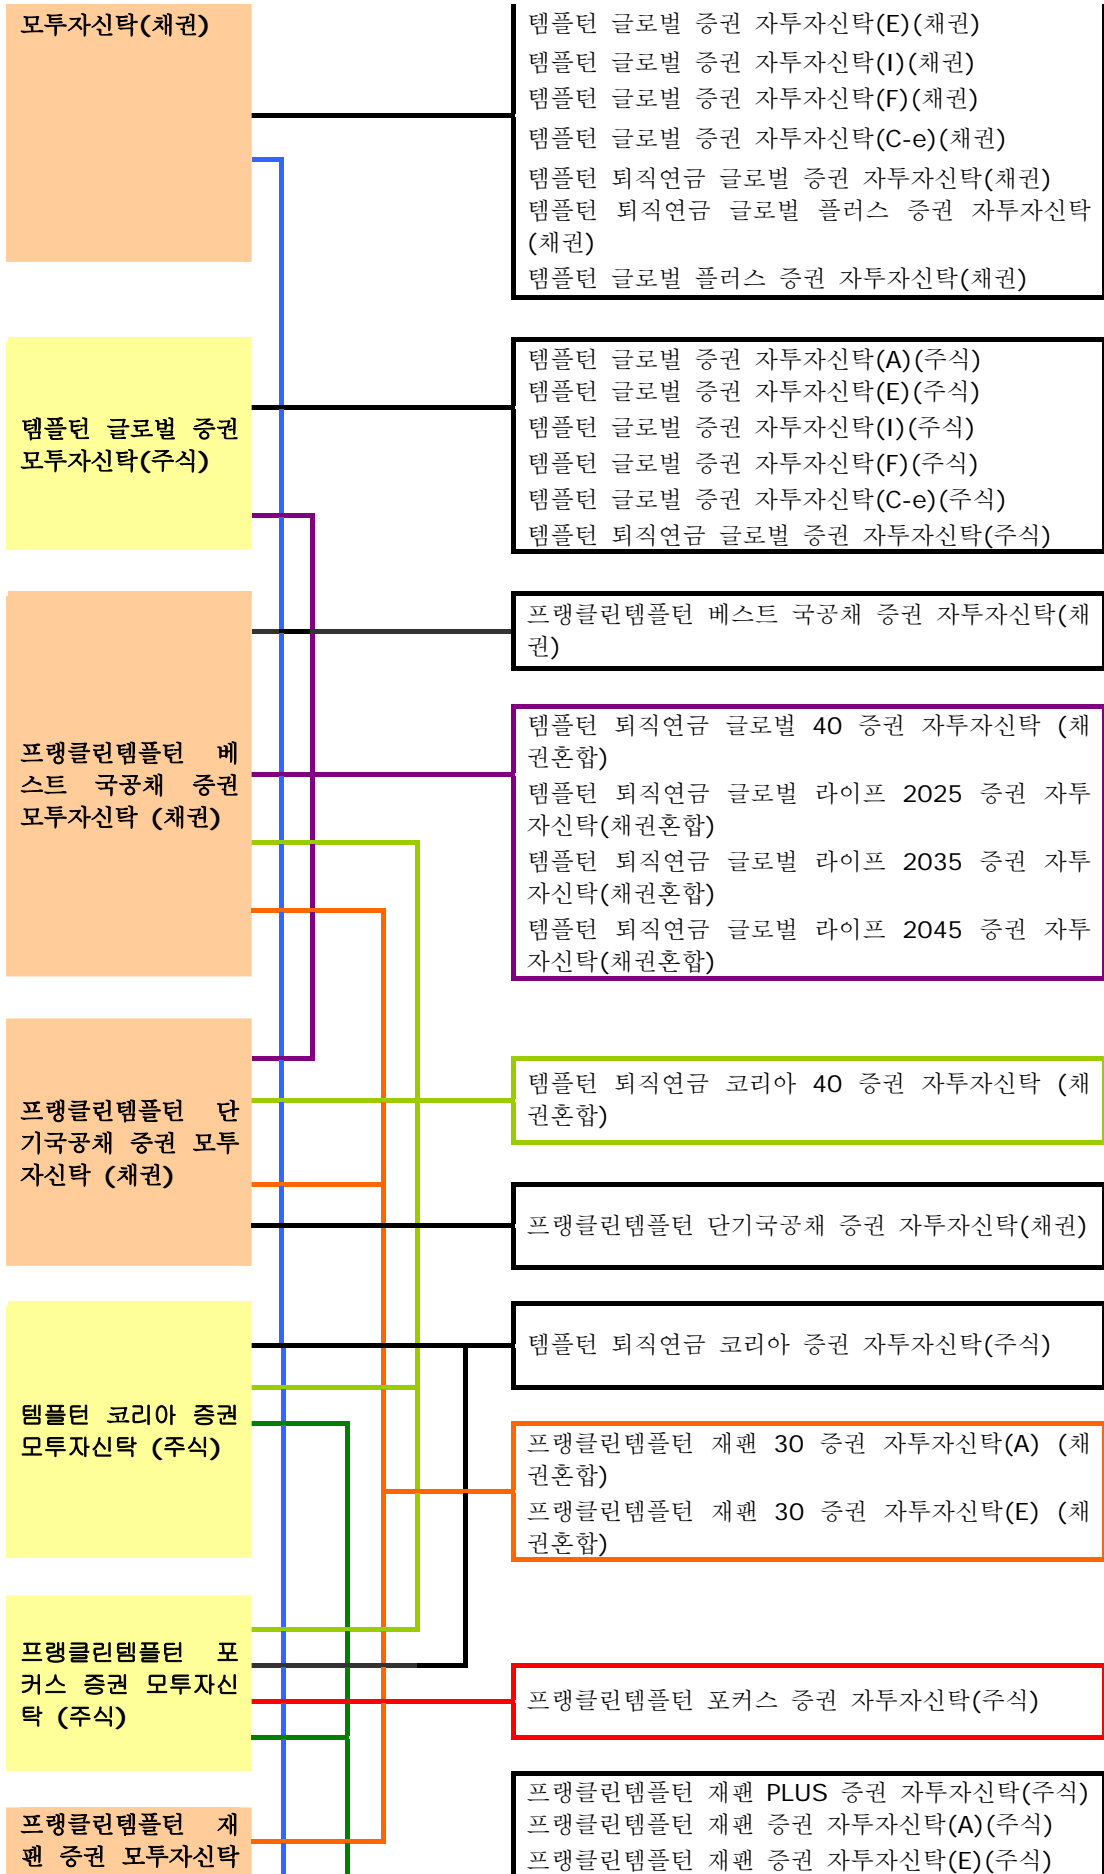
모투자신탁(채권)

템플턴 글로벌 증권 자투자신탁(E)(채권)
템플턴 글로벌 증권 자투자신탁(I)(채권)
템플턴 글로벌 증권 자투자신탁(F)(채권)
템플턴 글로벌 증권 자투자신탁(C-e)(채권)
템플턴 퇴직연금 글로벌 증권 자투자신탁(채권)
템플턴 퇴직연금 글로벌 플러스 증권 자투자신탁(채권)
템플턴 글로벌 플러스 증권 자투자신탁(채권)

템플턴 글로벌 증권 모투자신탁(주식)

템플턴 글로벌 증권 자투자신탁(A)(주식)
템플턴 글로벌 증권 자투자신탁(E)(주식)
템플턴 글로벌 증권 자투자신탁(I)(주식)
템플턴 글로벌 증권 자투자신탁(F)(주식)
템플턴 글로벌 증권 자투자신탁(C-e)(주식)
템플턴 퇴직연금 글로벌 증권 자투자신탁(주식)

프랭클린템플턴 베스트 국공채 증권 모투자신탁 (채권)

프랭클린템플턴 베스트 국공채 증권 자투자신탁(채권)

템플턴 퇴직연금 글로벌 40 증권 자투자신탁 (채권혼합)
템플턴 퇴직연금 글로벌 라이프 2025 증권 자투자신탁(채권혼합)
템플턴 퇴직연금 글로벌 라이프 2035 증권 자투자신탁(채권혼합)
템플턴 퇴직연금 글로벌 라이프 2045 증권 자투자신탁(채권혼합)

프랭클린템플턴 단기국공채 증권 모투자신탁 (채권)

템플턴 퇴직연금 코리아 40 증권 자투자신탁 (채권혼합)

프랭클린템플턴 단기국공채 증권 자투자신탁(채권)

템플턴 코리아 증권 모투자신탁 (주식)

템플턴 퇴직연금 코리아 증권 자투자신탁(주식)

프랭클린템플턴 재팬 30 증권 자투자신탁(A) (채권혼합)
프랭클린템플턴 재팬 30 증권 자투자신탁(E) (채권혼합)

프랭클린템플턴 포커스 증권 모투자신탁 (주식)

프랭클린템플턴 포커스 증권 자투자신탁(주식)

프랭클린템플턴 재팬 증권 모투자신탁

프랭클린템플턴 재팬 PLUS 증권 자투자신탁(주식)
프랭클린템플턴 재팬 증권 자투자신탁(A)(주식)
프랭클린템플턴 재팬 증권 자투자신탁(E)(주식)